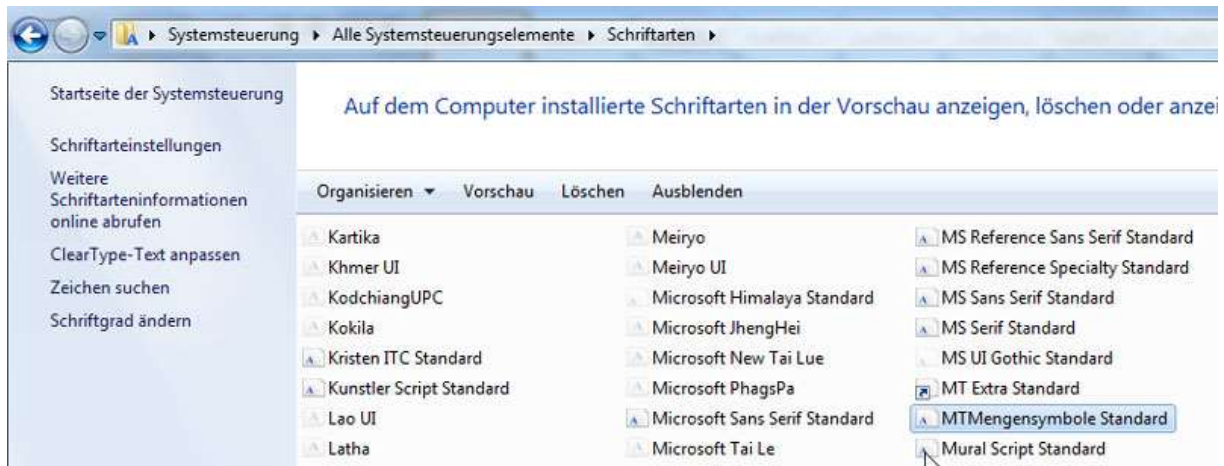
Systemsteuerung ▸ Alle Systemsteuerungselemente ▸ Schriftarten ▸

Startseite der Systemsteuerung

Schriftarteinstellungen

Weitere Schriftarteninformationen online abrufen

ClearType-Text anpassen

Zeichen suchen

Schriftgrad ändern

Auf dem Computer installierte Schriftarten in der Vorschau anzeigen, löschen oder anzei

Organisieren ▾ Vorschau Löschen Ausblenden

Kartika
Khmer UI
KodchiangUPC
Kokila
Kristen ITC Standard
Kunstler Script Standard
Lao UI
Latha

Meiryo
Meiryo UI
Microsoft Himalaya Standard
Microsoft JhengHei
Microsoft New Tai Lue
Microsoft PhagsPa
Microsoft Sans Serif Standard
Microsoft Tai Le

MS Reference Sans Serif Standard
MS Reference Specialty Standard
MS Sans Serif Standard
MS Serif Standard
MS UI Gothic Standard
MT Extra Standard
MTMengensymbole Standard
Mural Script Standard